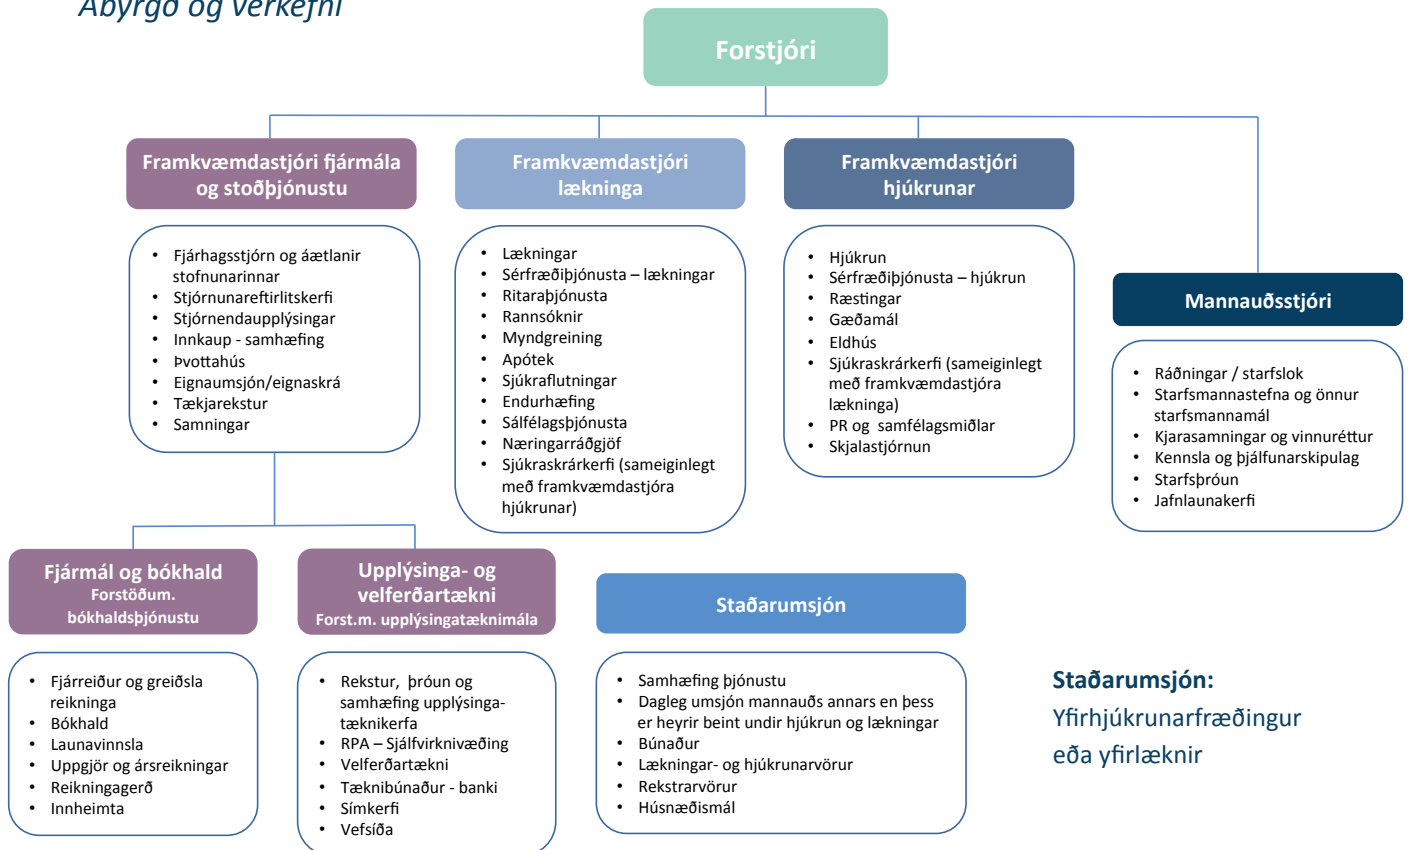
Ábyrgð og verkefni

Forstjóri

Framkvæmdastjóri fjármála og stoðþjónustu

- Fjárhagsstjórn og áætlanir stofnunarinnar
- Stjórnunareftirlitskerfi
- Stjórnendaupplýsingar
- Innkaup - samhæfing
- Þvottahús
- Eignaumsjón/eignaskrá
- Tækjarekstur
- Samningar

Framkvæmdastjóri lækninga

- Lækningar
- Sérfræðiþjónusta – lækningar
- Ritaraþjónusta
- Rannsóknir
- Myndgreining
- Apótek
- Sjúkraflutningar
- Endurhæfing
- Sálfélagsþjónusta
- Næringarráðgjöf
- Sjúkraskrárkerfi (sameiginlegt með framkvæmdastjóra hjúkrunar)

Framkvæmdastjóri hjúkrunar

- Hjúkrun
- Sérfræðiþjónusta – hjúkrun
- Ræstingar
- Gæðamál
- Eldhús
- Sjúkraskrárkerfi (sameiginlegt með framkvæmdastjóra lækninga)
- PR og samfélagsmiðlar
- Skjalastjórnun

Mannauðsstjóri

- Ráðningar / starfslok
- Starfsmannastefna og önnur starfsmannamál
- Kjarasamningar og vinnuréttur
- Kennsla og þjálfunarskipulag
- Starfsþróun
- Jafnlaunakerfi

Fjármál og bókhald
Forstöðum. bókhaldsþjónustu

- Fjárreiður og greiðsla reikninga
- Bókhald
- Launavinnsla
- Uppgjör og ársreikningar
- Reikningagerð
- Innheimta

Upplýsinga- og velferðartækni
Forst.m. upplýsingatæknimála

- Rekstur, þróun og samhæfing upplýsingatæknikerfa
- RPA – Sjálfvirknivæðing
- Velferðartækni
- Tæknibúnaður - banki
- Símkerfi
- Vefsíða

Staðarumsjón

- Samhæfing þjónustu
- Dagleg umsjón mannauðs annars en þess er heyrir beint undir hjúkrun og lækningar
- Búnaður
- Lækningar- og hjúkrunarvörur
- Rekstrarvörur
- Húsnæðismál

Staðarumsjón:
Yfirhjúkrunarfræðingur eða yfirlæknir